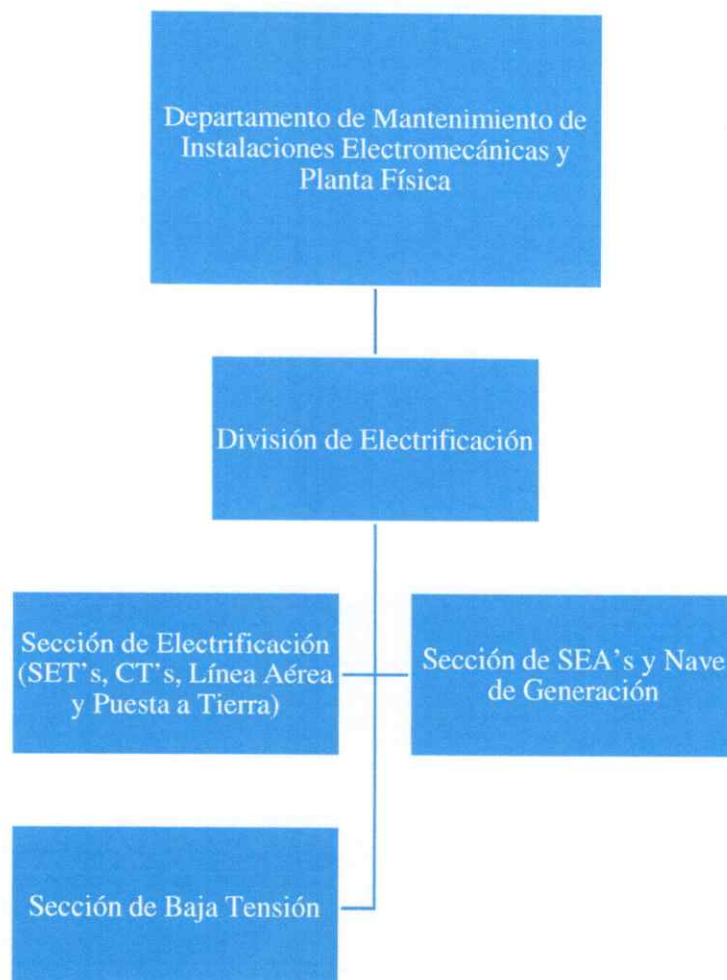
Departamento de Mantenimiento de Instalaciones Electromecánicas y Planta Física

División de Electrificación

Sección de Electrificación (SET's, CT's, Línea Aérea y Puesta a Tierra)

Sección de SEA's y Nave de Generación

Sección de Baja Tensión